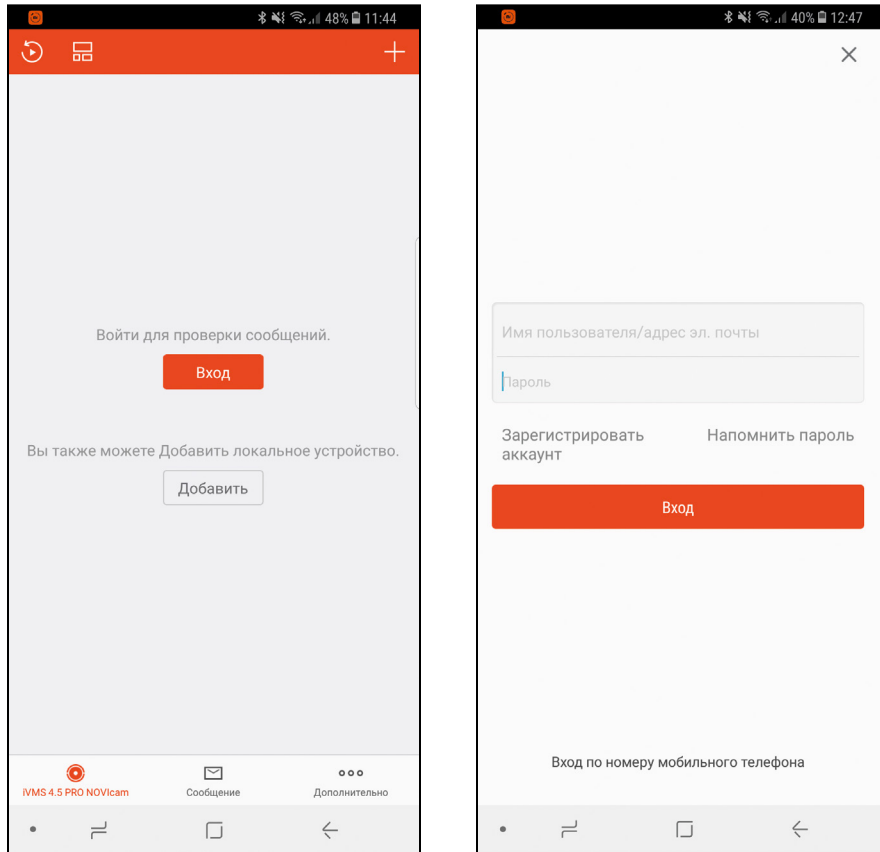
48% 11:44

Войти для проверки сообщений.

Вход

Вы также можете Добавить локальное устройство.

Добавить

iVMS 4.5 PRO NOVIcam

Сообщение

Дополнительно

40% 12:47

Имя пользователя/адрес эл. почты

Пароль

Зарегистрировать аккаунт

Напомнить пароль

Вход

Вход по номеру мобильного телефона